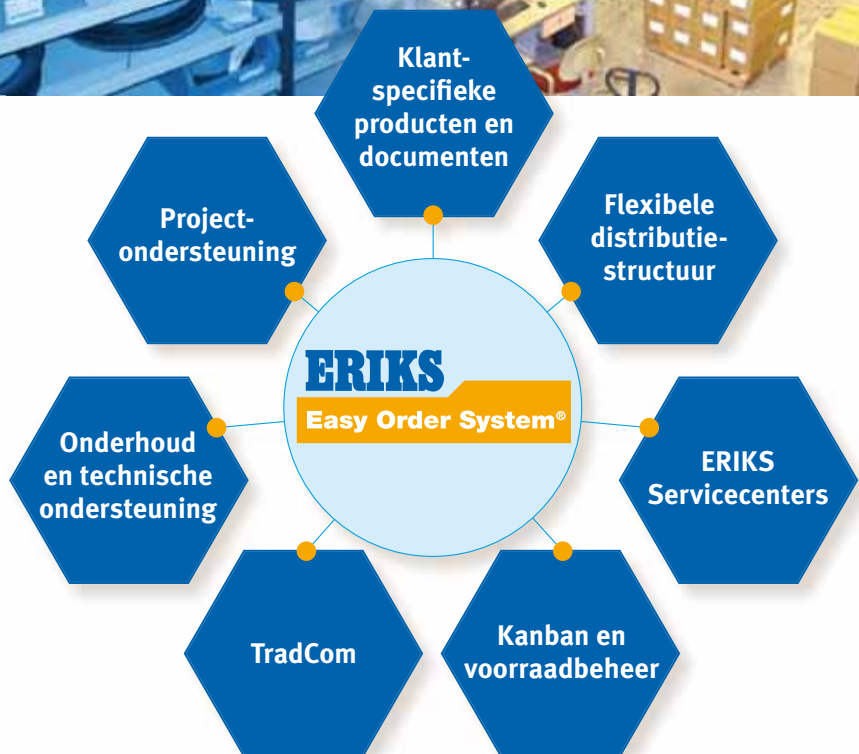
Klantspecifieke producten en documenten

Flexibele distributiestructuur

ERIKS Servicecenters

Kanban en voorraadbeheer

TradCom

Onderhoud en technische ondersteuning

Projectondersteuning

ERIKS
Easy Order System®